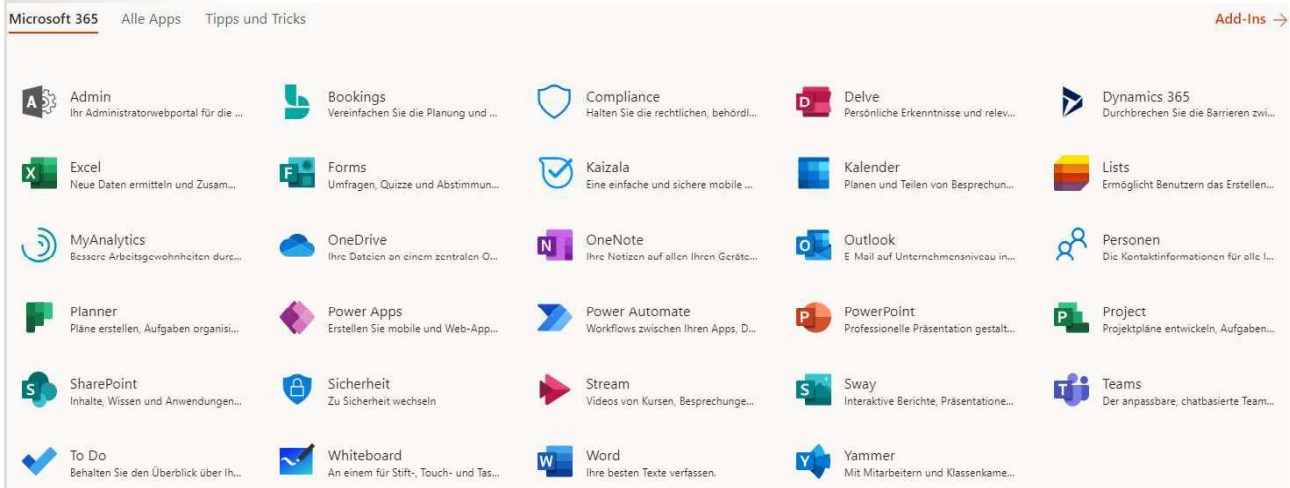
Microsoft 365 Alle Apps Tipps und Tricks

Add-Ins →

Admin
Ihr Administratorwebportal für die ...

Bookings
Vereinfachen Sie die Planung und ...

Compliance
Halten Sie die rechtlichen, behördl...

Delve
Persönliche Erkenntnisse und relev...

Dynamics 365
Durchbrechen Sie die Barrieren zwi...

Excel
Neue Daten ermitteln und Zusam...

Forms
Umfragen, Quizze und Abstimmun...

Kaizala
Eine einfache und sichere mobile ...

Kalender
Planen und Teilen von Besprechun...

Lists
Ermöglicht Benutzern das Erstellen...

MyAnalytics
Bessere Arbeitsgewohnheiten durc...

OneDrive
Ihre Dateien an einem zentralen O...

OneNote
Ihre Notizen auf allen Ihren Geräte...

Outlook
E Mail auf Unternehmensniveau in...

Personen
Die Kontaktinformationen für alle I...

Planner
Pläne erstellen, Aufgaben organisi...

Power Apps
Erstellen Sie mobile und Web-App...

Power Automate
Workflows zwischen Ihren Apps, D...

PowerPoint
Professionelle Präsentation gestalt...

Project
Projektpläne entwickeln, Aufgaben...

SharePoint
Inhalte, Wissen und Anwendungen...

Sicherheit
Zu Sicherheit wechseln

Stream
Videos von Kursen, Besprechunge...

Sway
Interaktive Berichte, Präsentatione...

Teams
Der anpassbare, chatbasierte Team...

To Do
Behalten Sie den Überblick über Ih...

Whiteboard
An einem für Stift-, Touch- und Tas...

Word
Ihre besten Texte verfassen.

Yammer
Mit Mitarbeitern und Klassenkame...